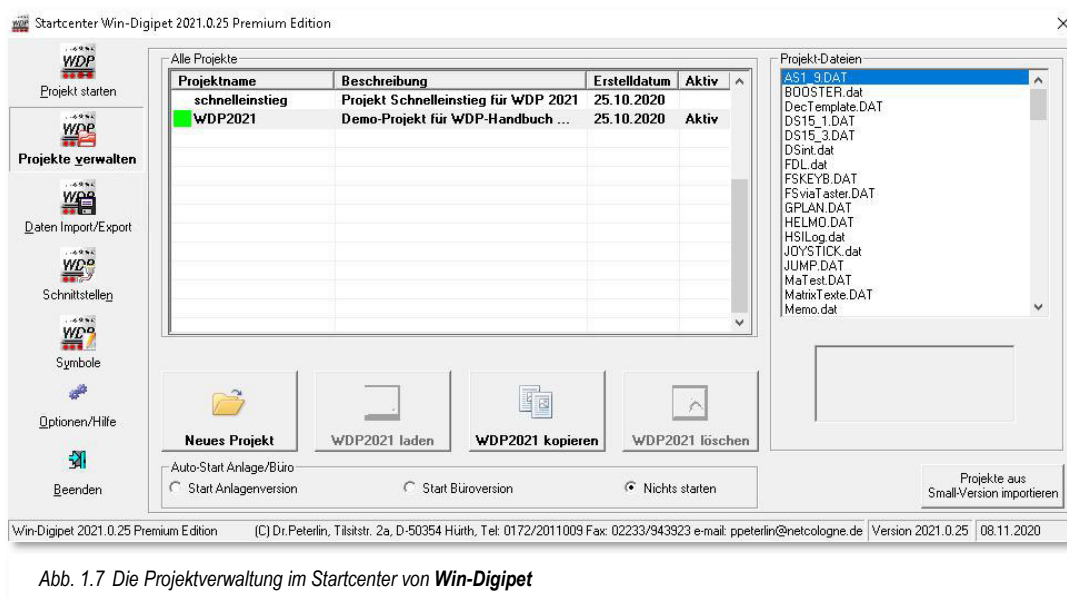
Startcenter Win-Digipet 2021.0.25 Premium Edition

WDP
Projekt starten

WDP
Projekte verwalten

WDP
Daten Import/Export

WDP
Schnittstellen

WDP
Symbole

Optionen/Hilfe

Beenden

Alle Projekte

| Projektname | Beschreibung | Erstelldatum | Aktiv |
|---|---|---|---|
| schnelleinstieg | Projekt Schnelleinstieg für WDP 2021 | 25.10.2020 | |
| WDP2021 | Demo-Projekt für WDP-Handbuch ... | 25.10.2020 | Aktiv |

Neues Projekt
WDP2021 laden
WDP2021 kopieren
WDP2021 löschen

Auto-Start Anlage/Büro
Start Anlagenversion
Start Büroversion
Nichts starten

Projekt-Dateien
AS1_9.DAT
BOOSTER.dat
DecTemplate.DAT
DS15_1.DAT
DS15_3.DAT
DSint.dat
FDL.dat
FSKEYB.DAT
FSviaTaster.DAT
GPLAN.DAT
HELMO.DAT
HSILog.dat
JOYSTICK.dat
JUMP.DAT
MaTest.DAT
MatrixTexte.DAT
Memo.dat

Projekte aus Small-Version importieren

Win-Digipet 2021.0.25 Premium Edition | (C) Dr.Peterlin, Tilsitstr. 2a, D-50354 Hürth, Tel: 0172/2011009 Fax: 02233/943923 e-mail: ppeterlin@netcologne.de | Version 2021.0.25 | 08.11.2020

Abb. 1.7 Die Projektverwaltung im Startcenter von Win-Digipet